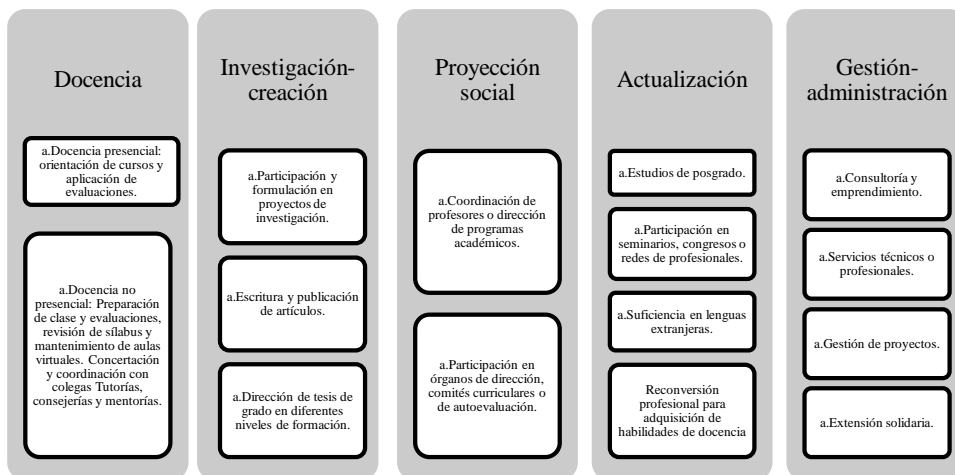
Docencia

a.Docencia presencial: orientación de cursos y aplicación de evaluaciones.

a.Docencia no presencial: Preparación de clase y evaluaciones, revisión de sílabus y mantenimiento de aulas virtuales. Concertación y coordinación con colegas Tutorías, consejerías y mentorías.

Investigación-creación

a.Participación y formulación en proyectos de investigación.

a.Escritura y publicación de artículos.

a.Dirección de tesis de grado en diferentes niveles de formación.

Proyección social

a.Coordinación de profesores o dirección de programas académicos.

a.Participación en órganos de dirección, comités curriculares o de autoevaluación.

Actualización

a.Estudios de posgrado.

a.Participación en seminarios, congresos o redes de profesionales.

a.Suficiencia en lenguas extranjeras.

Reconversión profesional para adquisición de habilidades de docencia

Gestión-administración

a.Consultoría y emprendimiento.

a.Servicios técnicos o profesionales.

a.Gestión de proyectos.

a.Extensión solidaria.